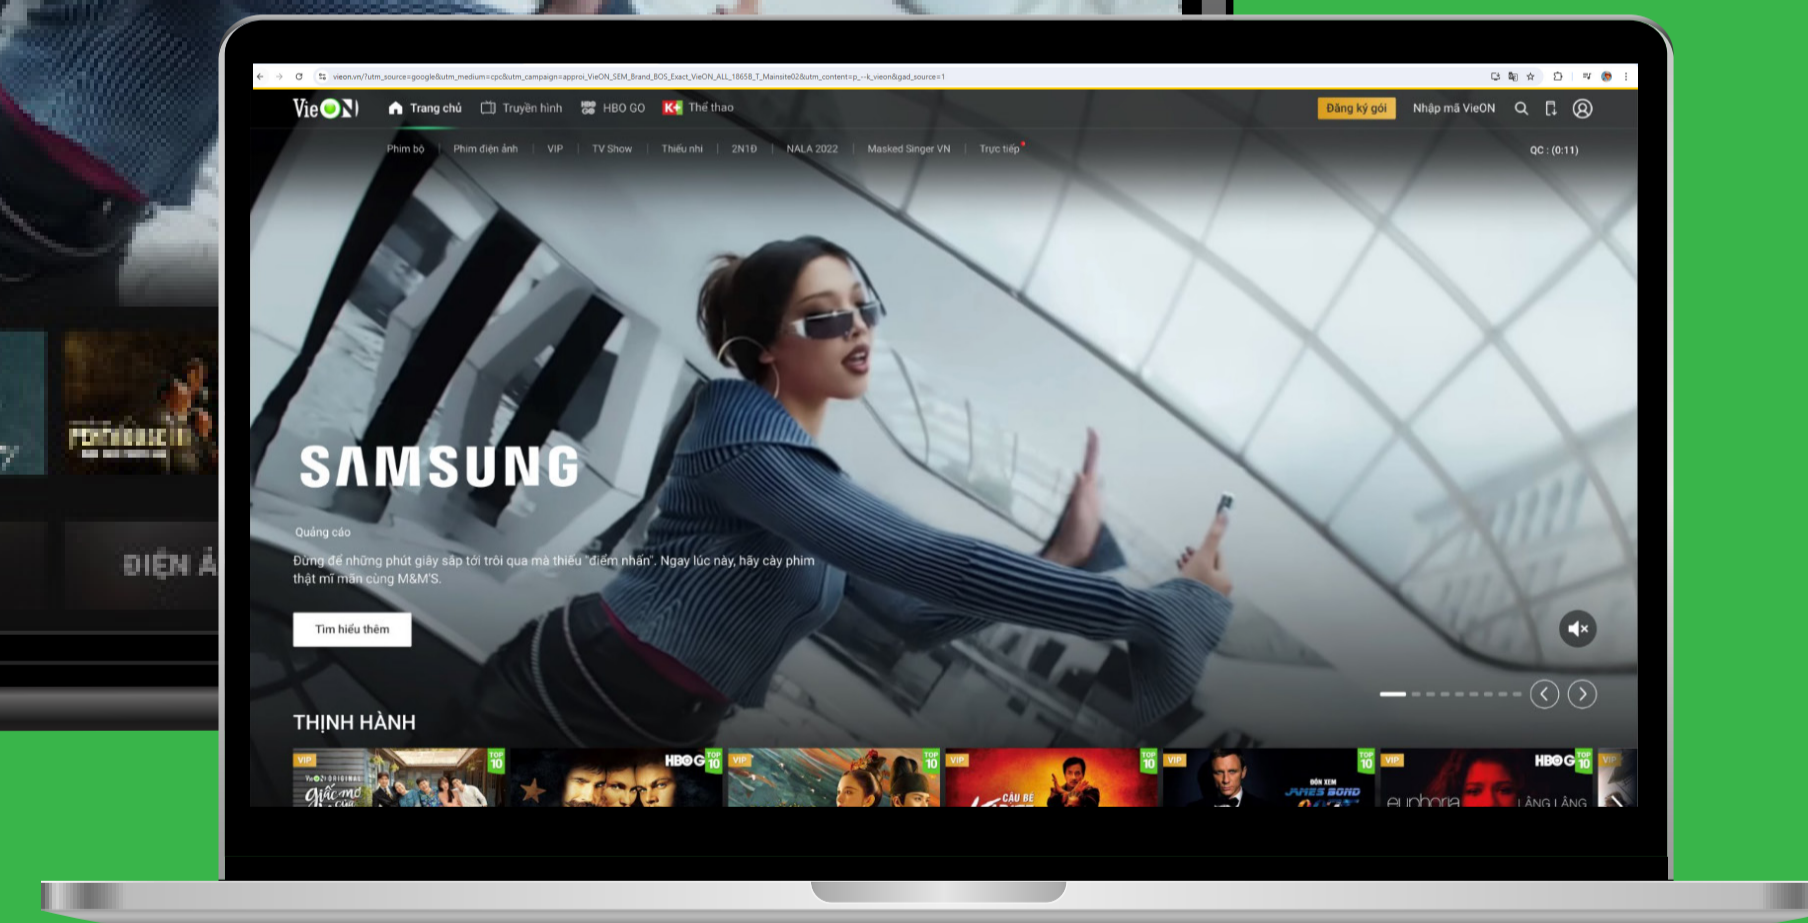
vieon.vn/?utm_source=google&utm_medium=cpc&utm_campaign=approi_VieON_SEM_Brand_BOS_Exact_VieON_ALL_18658_T_Mainsite02&utm_content=p_--k_vieon&gad_source=1

VieON Trang chủ Truyền hình HBO GO K+ Thể thao Đăng ký gói Nhập mã VieON

Phim bộ | Phim điện ảnh | VIP | TV Show | Thiếu nhi | 2N1Đ | NALA 2022 | Masked Singer VN | Trực tiếp

QC : (0:11)

SAMSUNG

Quảng cáo

Đừng để những phút giây sắp tới trôi qua mà thiếu "điểm nhấn". Ngay lúc này, hãy cày phim thật mĩ mãn cùng M&M'S.

Tìm hiểu thêm

THỊNH HÀNH

VIP TOP 10 HBO GO TOP 10 VIP TOP 10 VIP TOP 10 VIP TOP 10 VIP HBO GO TOP 10 VIP

ĐIỆN Ả